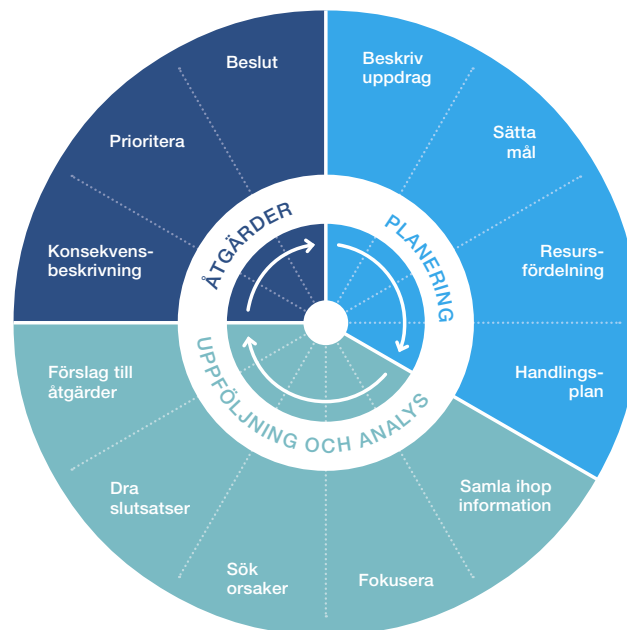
Beslut

Prioritera

Konsekvensbeskrivning

Beskriv uppdrag

Sätta mål

Resursfördelning

Handlingsplan

ÅTGÄRDER

PLANERING

UPPFÖLJNING OCH ANALYS

Förslag till åtgärder

Dra slutsatser

Sök orsaker

Fokusera

Samla ihop information